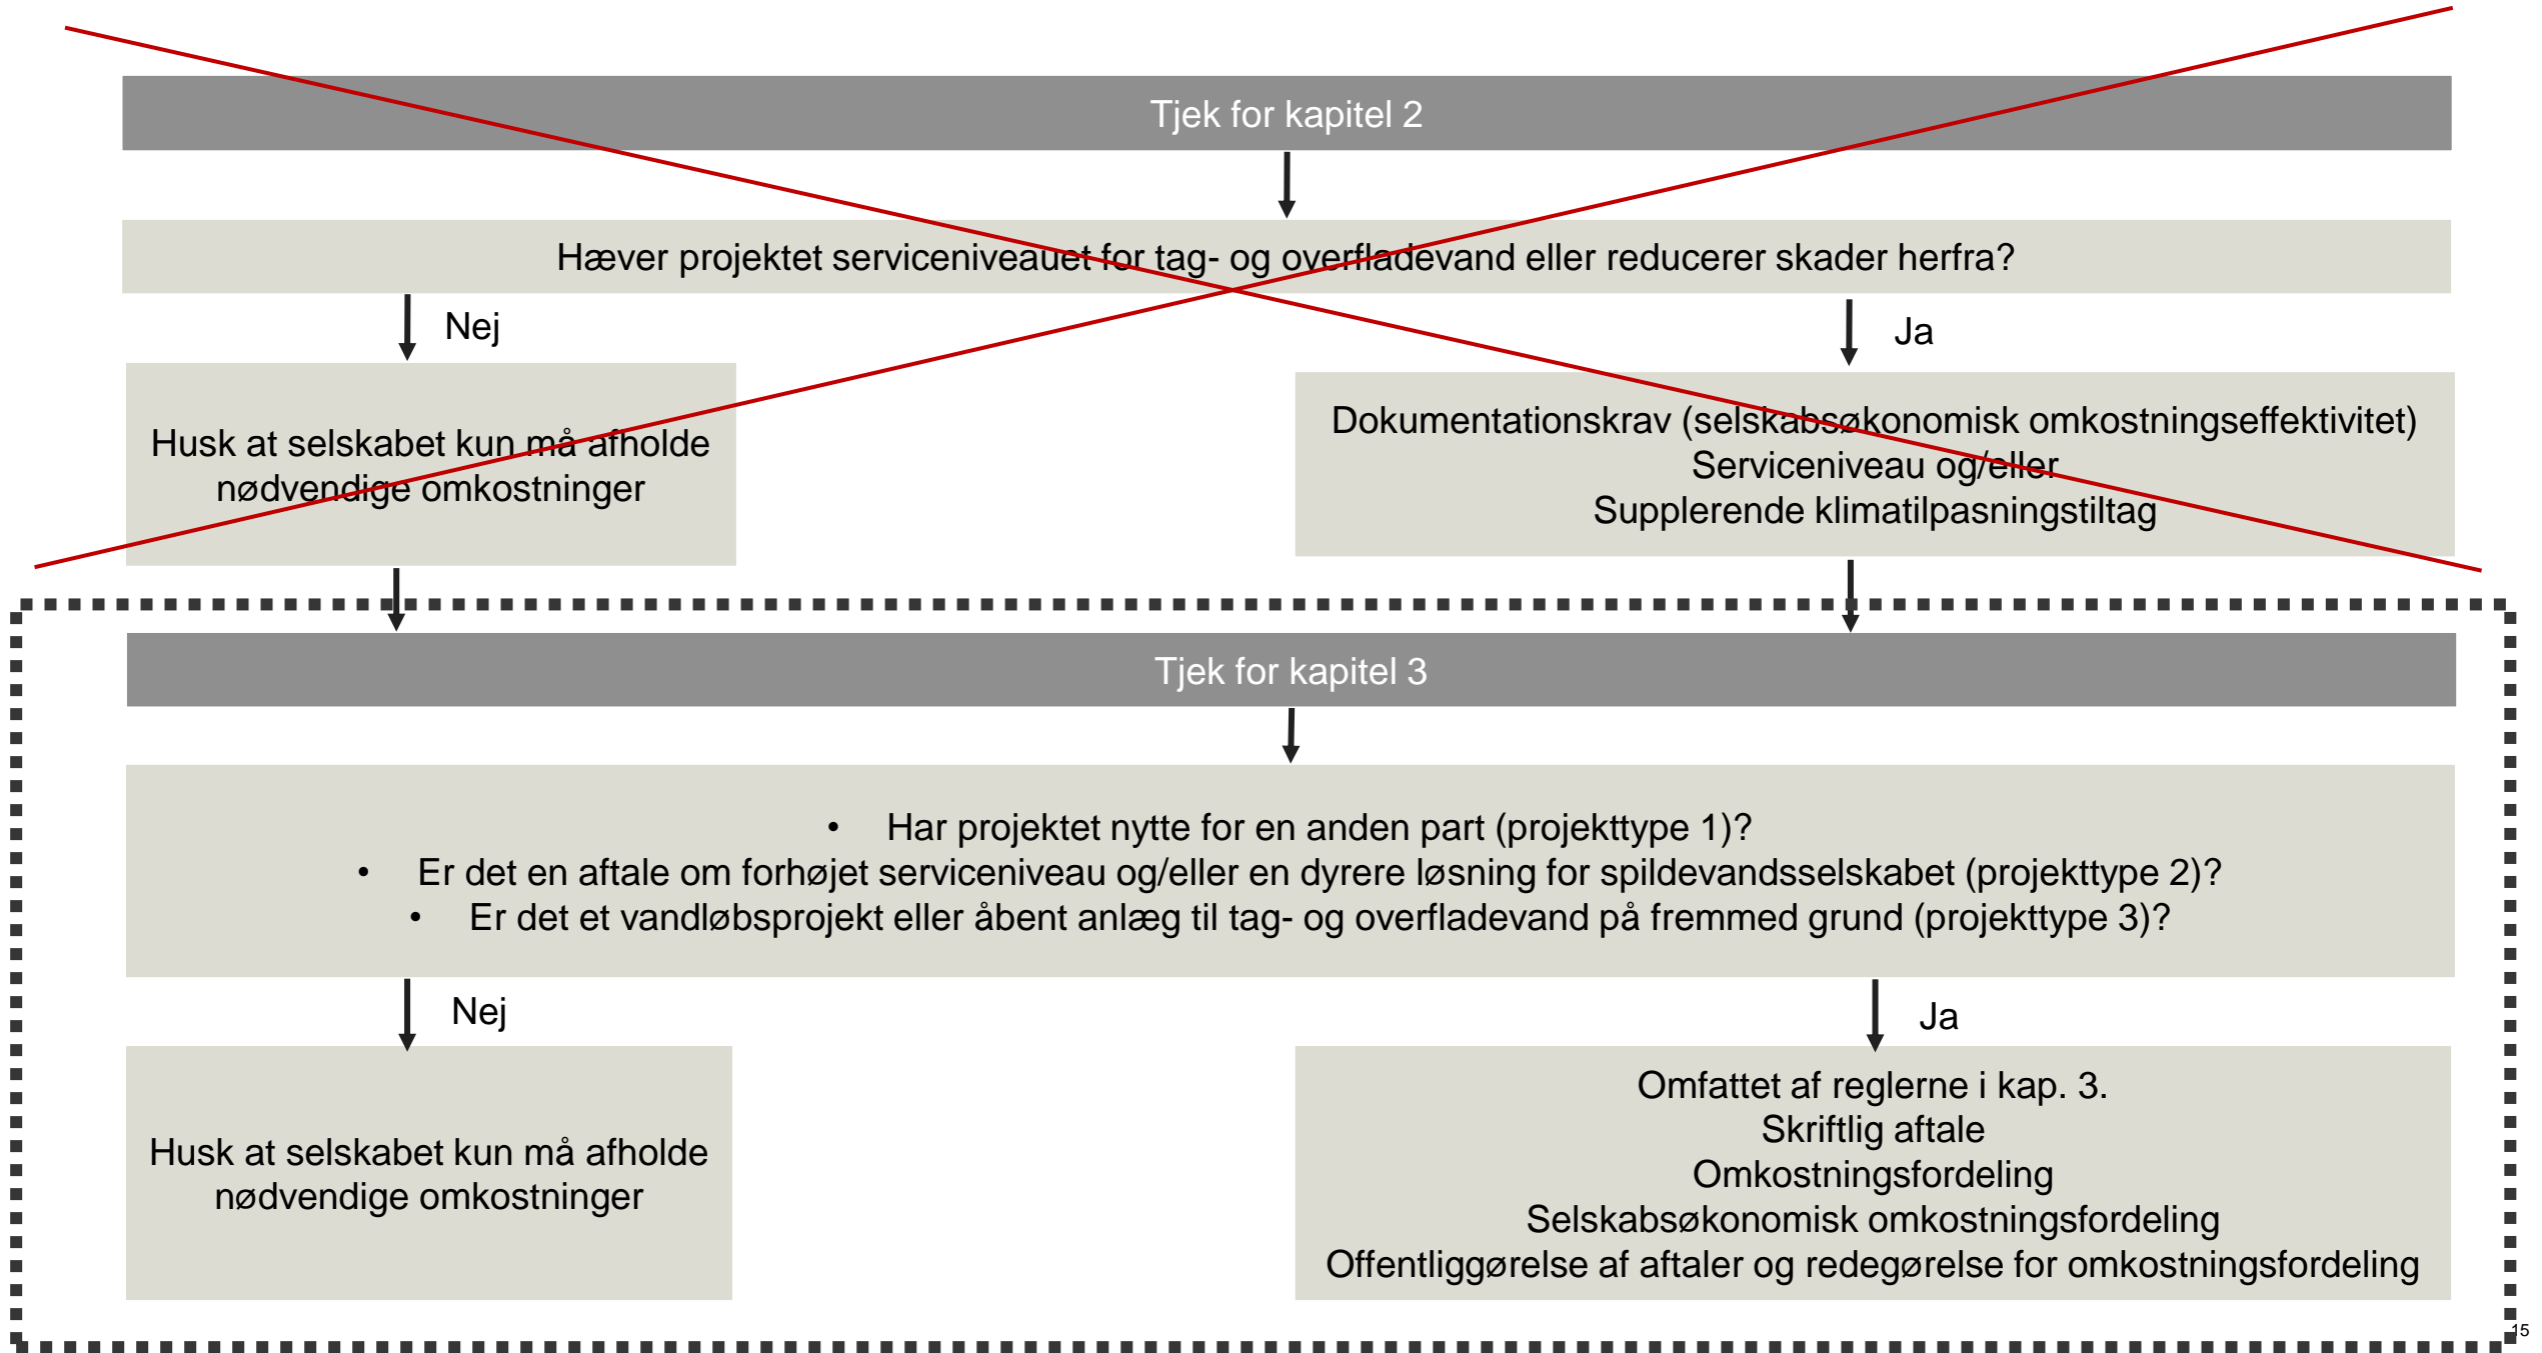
Tjek for kapitel 2

Hæver projektet serviceniveauet for tag- og overfladevand eller reducerer skader herfra?

Nej

Ja

Husk at selskabet kun må afholde nødvendige omkostninger

Dokumentationskrav (selskabsøkonomisk omkostningseffektivitet)
Serviceniveau og/eller
Supplerende klimatilpasningstiltag

Tjek for kapitel 3

• Har projektet nytte for en anden part (projekttype 1)?
• Er det en aftale om forhøjet serviceniveau og/eller en dyrere løsning for spildevandsselskabet (projekttype 2)?
• Er det et vandløbsprojekt eller åbent anlæg til tag- og overfladevand på fremmed grund (projekttype 3)?

Nej

Ja

Husk at selskabet kun må afholde nødvendige omkostninger

Omfattet af reglerne i kap. 3.
Skriftlig aftale
Omkostningsfordeling
Selskabsøkonomisk omkostningsfordeling
Offentliggørelse af aftaler og redegørelse for omkostningsfordeling

15